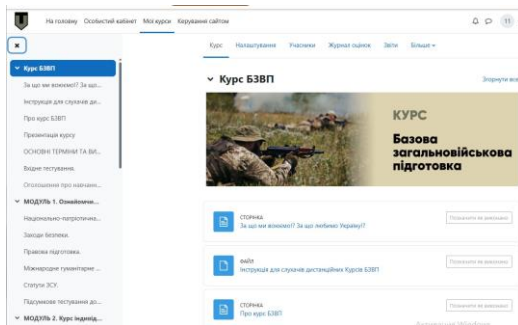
На головну Особистий кабінет Мої курси Керування сайтом

11

×

Курс БЗВП
За що ми воюємо!? За що...
Інструкція для случаїв ди...
Про курс БЗВП
Презентація курсу
ОСНОВНІ ТЕРМІНИ ТА ВИ...
Вхідне тестування.
Оголошення про навчанн...
МОДУЛЬ 1. Ознайомче...
Національно-патріотична...
Заходи безпеки.
Правова підготовка.
Міжнародне гуманітарне ...
Статути ЗСУ.
Підсумкове тестування до...
МОДУЛЬ 2. Курс індивід...

Курс Налаштування Учасники Журнал оцінок Звіти Більше

Курс БЗВП

Згорнути все

КУРС
Базова загальновійськова підготовка

СТОРІНКА
За що ми воюємо!? За що любимо Україну!?
Позначити як виконане

ФАЙЛ
Інструкція для случаїв дистанційних Курсів БЗВП
Позначити як виконане

СТОРІНКА
Про курс БЗВП
Позначити як виконане

Активація Windows